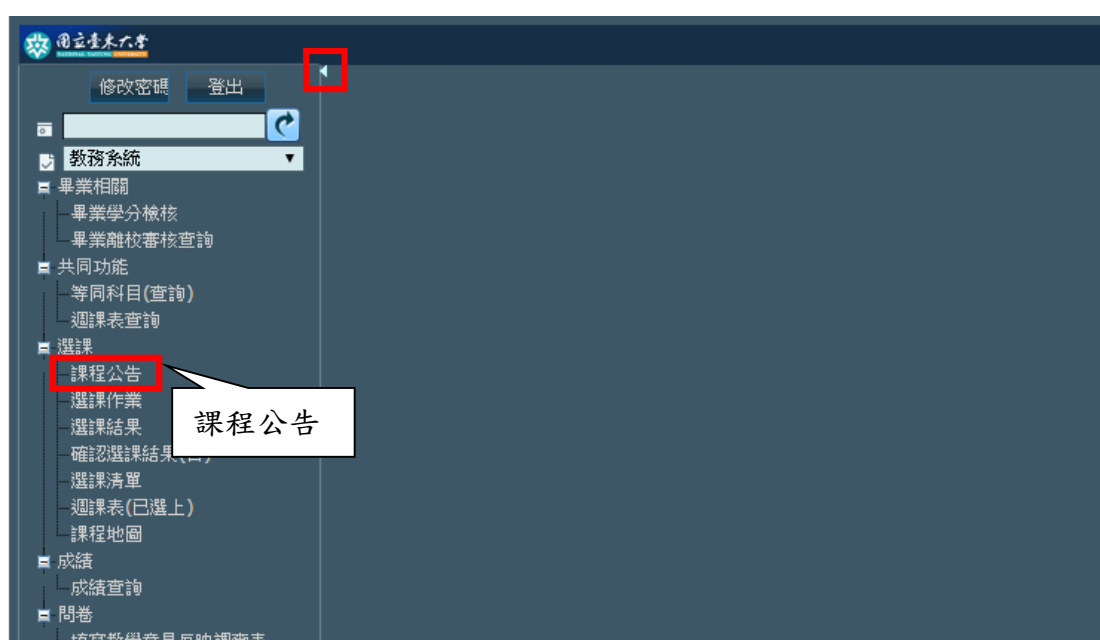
國立臺東大學
NATIONAL TAITUNG UNIVERSITY

修改密碼 登出

教務系統

畢業相關
畢業學分檢核
畢業離校審核查詢
共同功能
等同科目(查詢)
週課表查詢
選課
課程公告
選課作業
選課結果
確認選課結果([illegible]
選課清單
週課表(已選上)
課程地圖
成績
成績查詢
問卷
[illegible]

課程公告